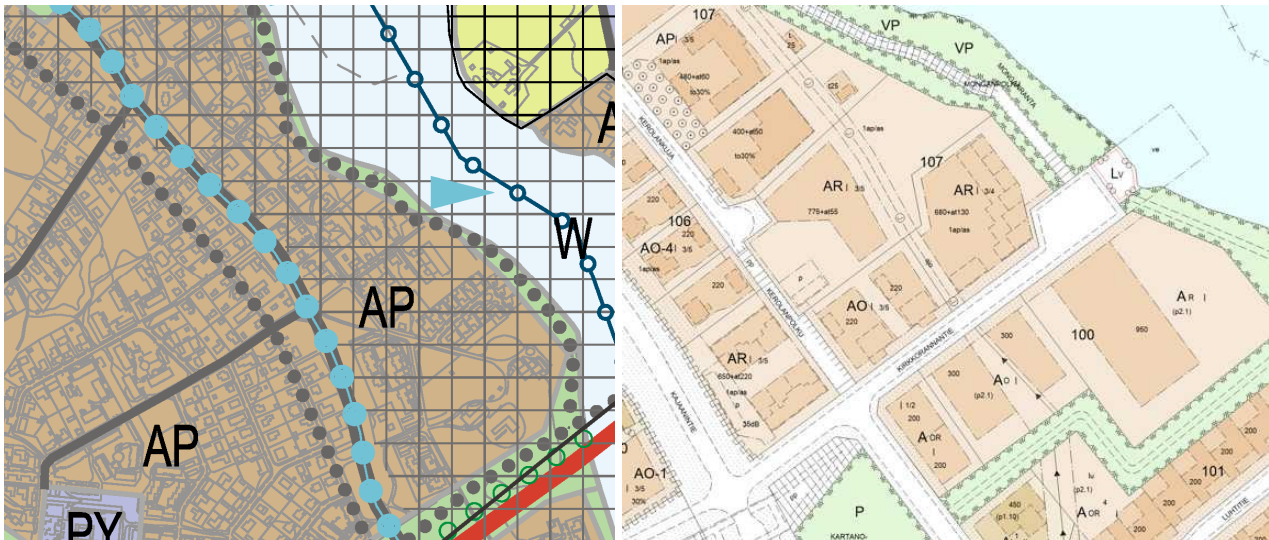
A
W
AP
AP
PY

107
VP
VP
AP I 3/5
1aplas
460+at60
to30%
400+at50
to30%
1aplas
107
AR I 3/5
775+at55
AR I 3/4
680+at130
1aplas
Lv
ve
220
106
AO-4 I 3/5
1aplas
220
220
220
AO I 3/5
220
AR I 3/5
650+at220
1aplas
35dB
300
300
AO I
(p2.1)
100
950
AR I
(p2.1)
I 1/2
AOR I
200
AO-1 I 3/5
30%
P
KARTANO
450
(p1.10)
AOR
(p2.1)
101
200
200
200
200
200
KIRKONKATU
KIRKONPOLKU
KIRKONRANTANTIE
KUJAANTIE
KIRKONRANTA
LUKTIE